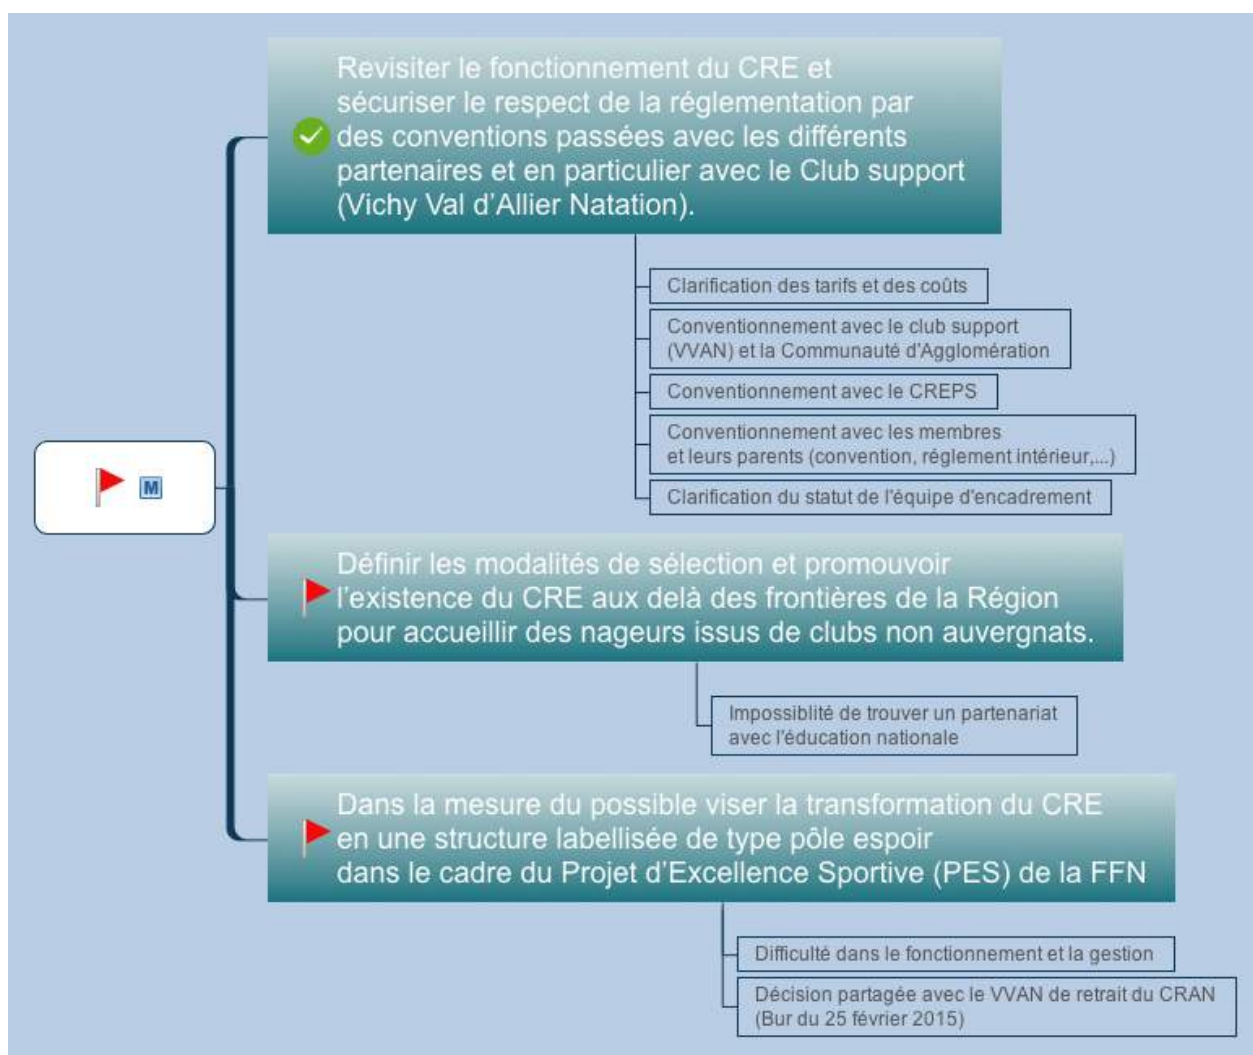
M

Revisiter le fonctionnement du CRE et sécuriser le respect de la réglementation par des conventions passées avec les différents partenaires et en particulier avec le Club support (Vichy Val d'Allier Natation).

Clarification des tarifs et des coûts

Conventionnement avec le club support (VVAN) et la Communauté d'Agglomération

Conventionnement avec le CREPS

Conventionnement avec les membres et leurs parents (convention, réglement intérieur,...)

Clarification du statut de l'équipe d'encadrement

Définir les modalités de sélection et promouvoir l'existence du CRE aux delà des frontières de la Région pour accueillir des nageurs issus de clubs non auvergnats.

Impossiblité de trouver un partenariat avec l'éducation nationale

Dans la mesure du possible viser la transformation du CRE en une structure labellisée de type pôle espoir dans le cadre du Projet d'Excellence Sportive (PES) de la FFN

Difficulté dans le fonctionnement et la gestion

Décision partagée avec le VVAN de retrait du CRAN (Bur du 25 février 2015)